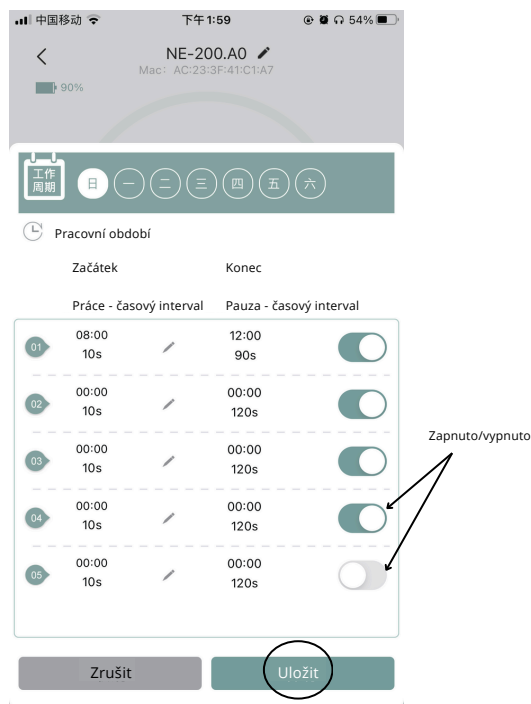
中国移动 下午1:59 54%

NE-200.A0
Mac: AC:23:3F:41:C1:A7
90%

工作周期 日 一 二 三 四 五 六

Pracovní období

Začátek Konec

Práce - časový interval Pauza - časový interval

01 08:00 10s 12:00 90s
02 00:00 10s 00:00 120s
03 00:00 10s 00:00 120s
04 00:00 10s 00:00 120s
05 00:00 10s 00:00 120s

Zapnuto/vypnuto

Zrušit Uložit